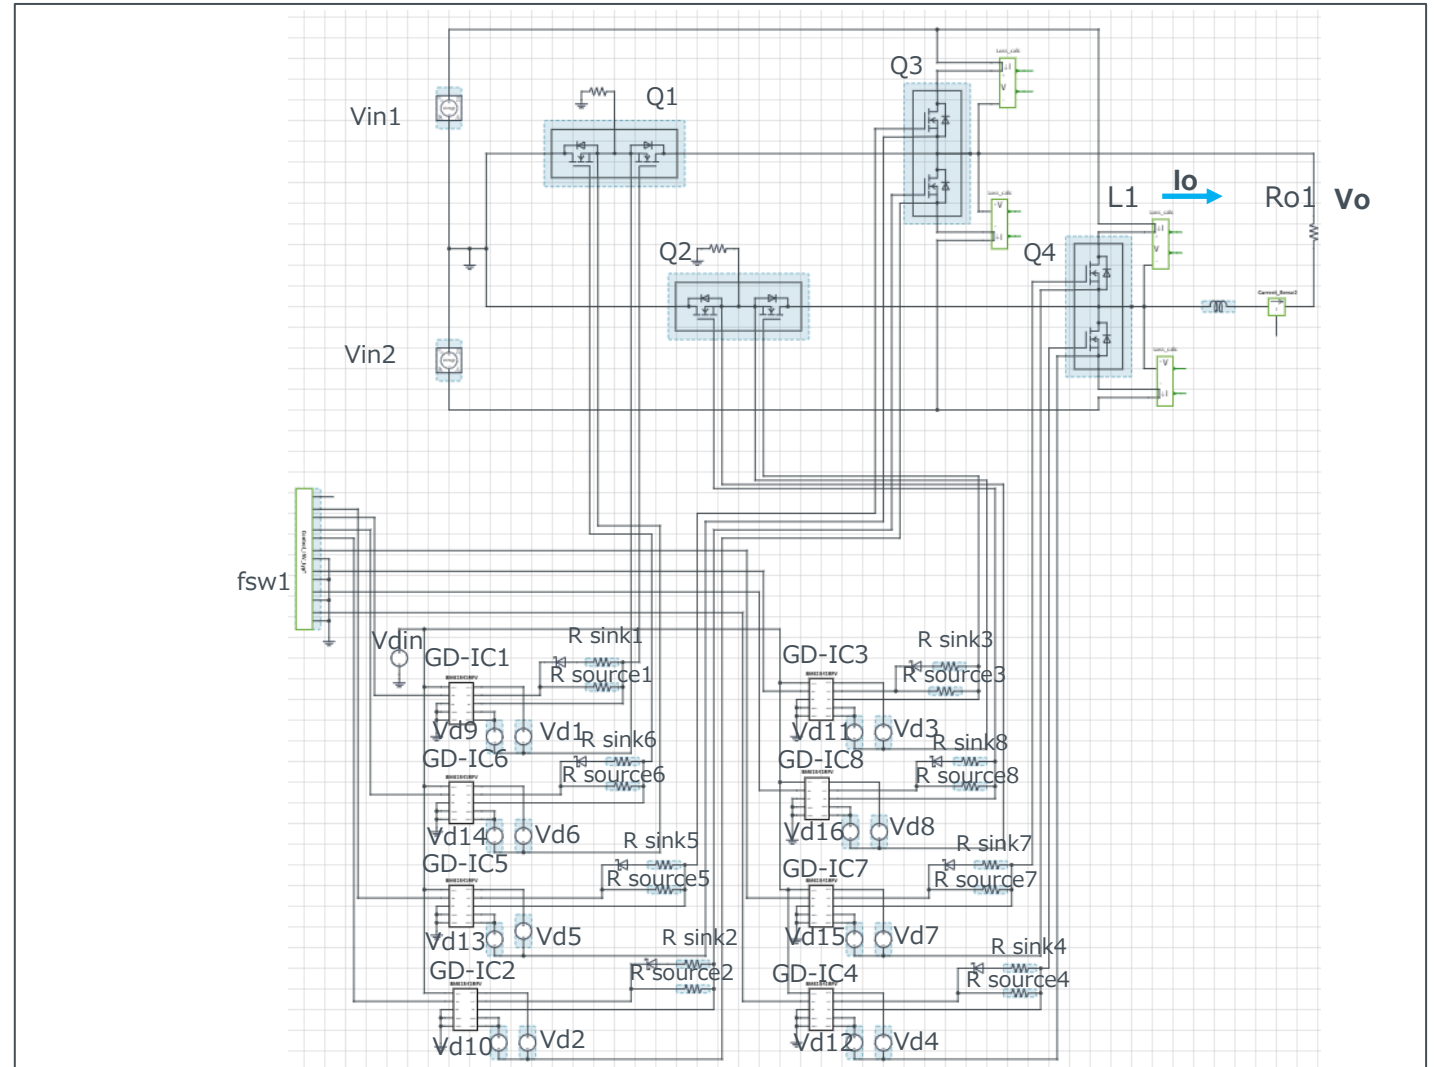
Q3
Q1
Vin1
Io
L1
Ro1
Vo
Q2
Q4
Vin2
fsw1
Vdin
R sink1
GD-IC1
R source1
GD-IC3
R sink3
R source3
Vd9
Vd1
R sink6
GD-IC6
R source6
Vd11
Vd3
R sink8
GD-IC8
R source8
Vd14
Vd6
R sink5
GD-IC5
R source5
Vd16
Vd8
R sink7
GD-IC7
R source7
Vd13
Vd5
R sink2
GD-IC2
R source2
Vd15
Vd7
R sink4
GD-IC4
R source4
Vd10
Vd2
Vd12
Vd4